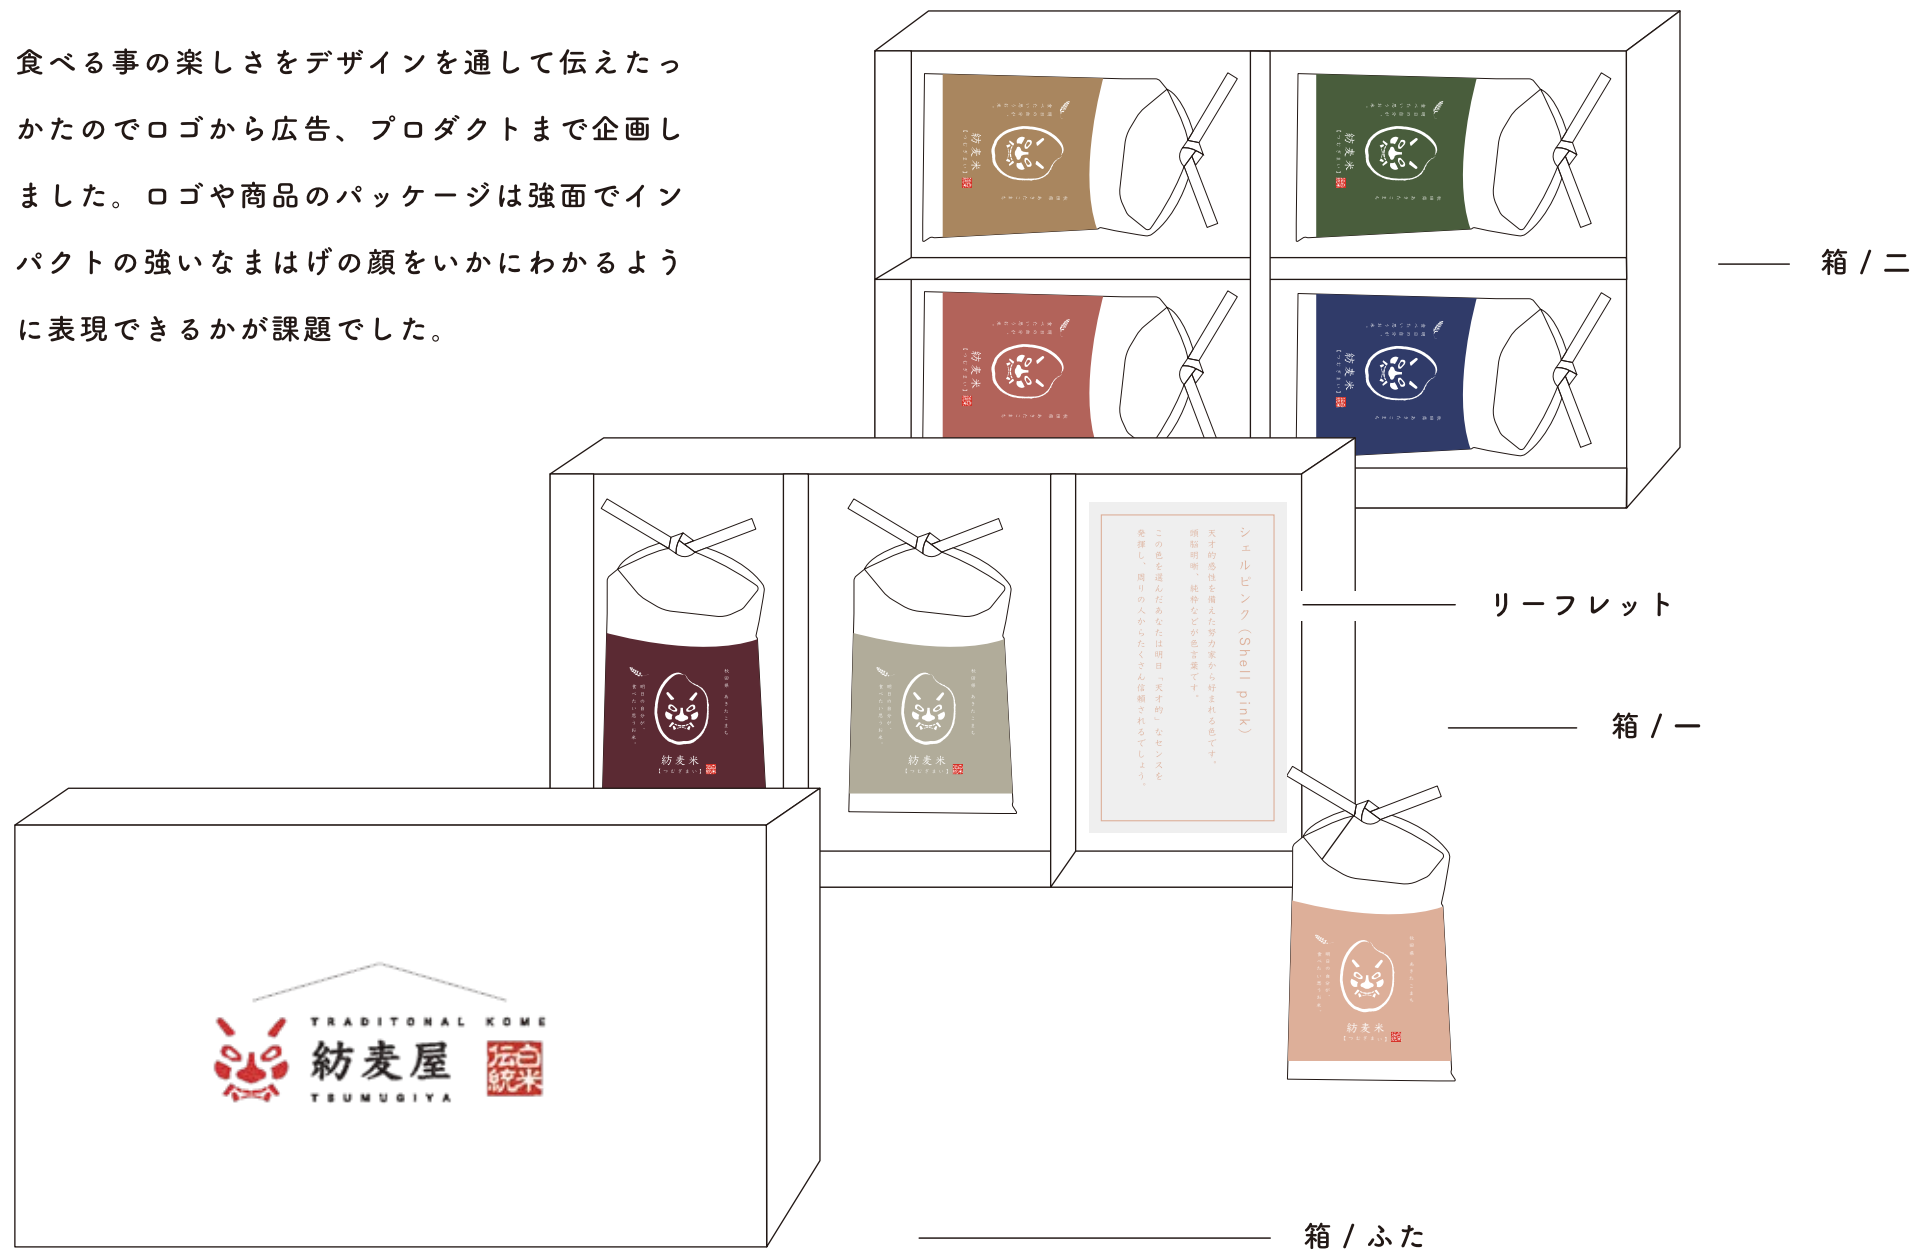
食べる事の楽しさをデザインを通して伝えたっかたのでロゴから広告、プロダクトまで企画しました。ロゴや商品のパッケージは強面でインパクトの強いなまはげの顔をいかにわかるように表現できるかが課題でした。

箱 / 二

シェルピンク（Shell pink）

天才的感性を備えた努力家から好まれる色です。頭脳明晰、純粋などが患者要です。

この色を選んだあなたは明日、「天才的」なセンスを発揮し、周りの人からたくさん信頼されるでしょう。

リーフレット

箱 / 一

紡麦米

TRADITONAL KOME
紡麦屋
TSUMUGIYA
伝統白米

箱 / ふた